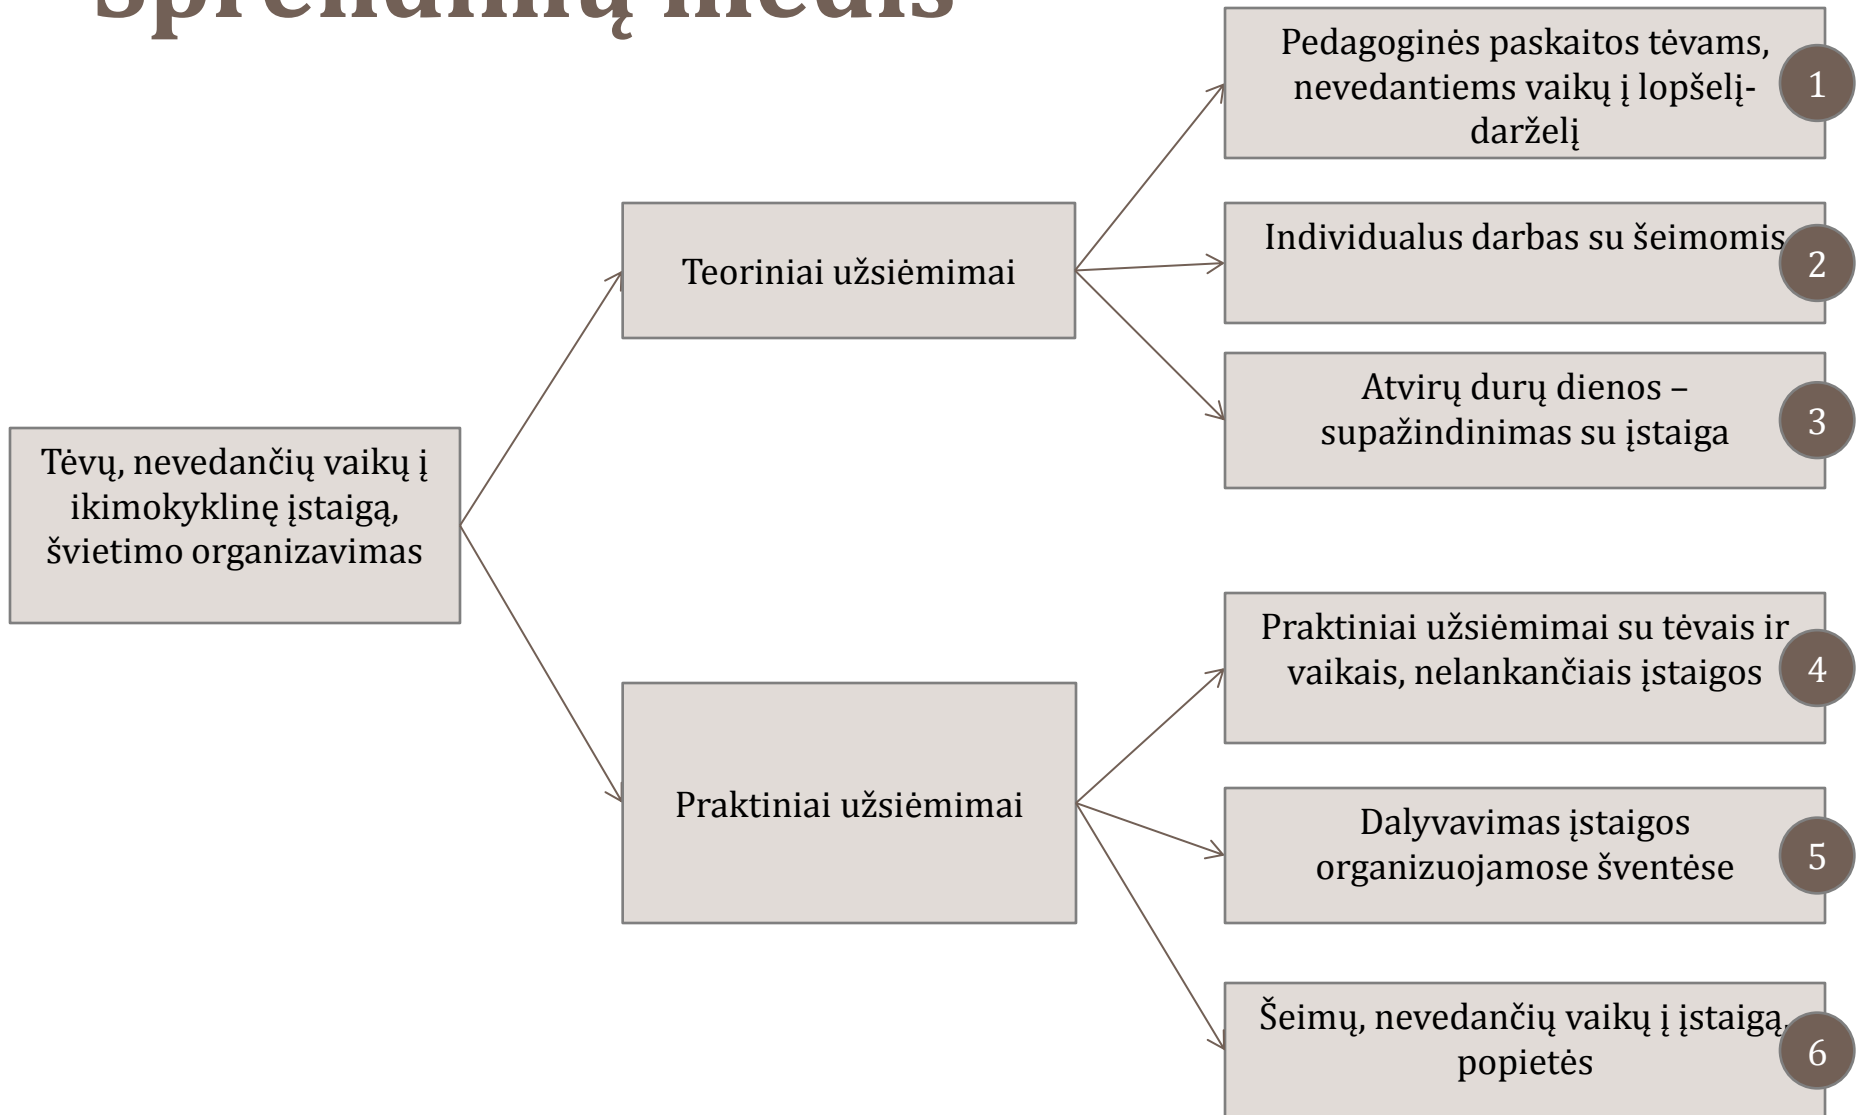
Sprendimų medis

Tėvų, nevedančių vaikų į ikimokyklinę įstaigą, švietimo organizavimas

Teoriniai užsiėmimai

Pedagoginės paskaitos tėvams, nevedantiems vaikų į lopšelį-darželį

1

Individualus darbas su šeimomis

2

Atvirų durų dienos – supažindinimas su įstaiga

3

Praktiniai užsiėmimai

Praktiniai užsiėmimai su tėvais ir vaikais, nelankančiais įstaigos

4

Dalyvavimas įstaigos organizuojamose šventėse

5

Šeimų, nevedančių vaikų į įstaigą, popietės

6